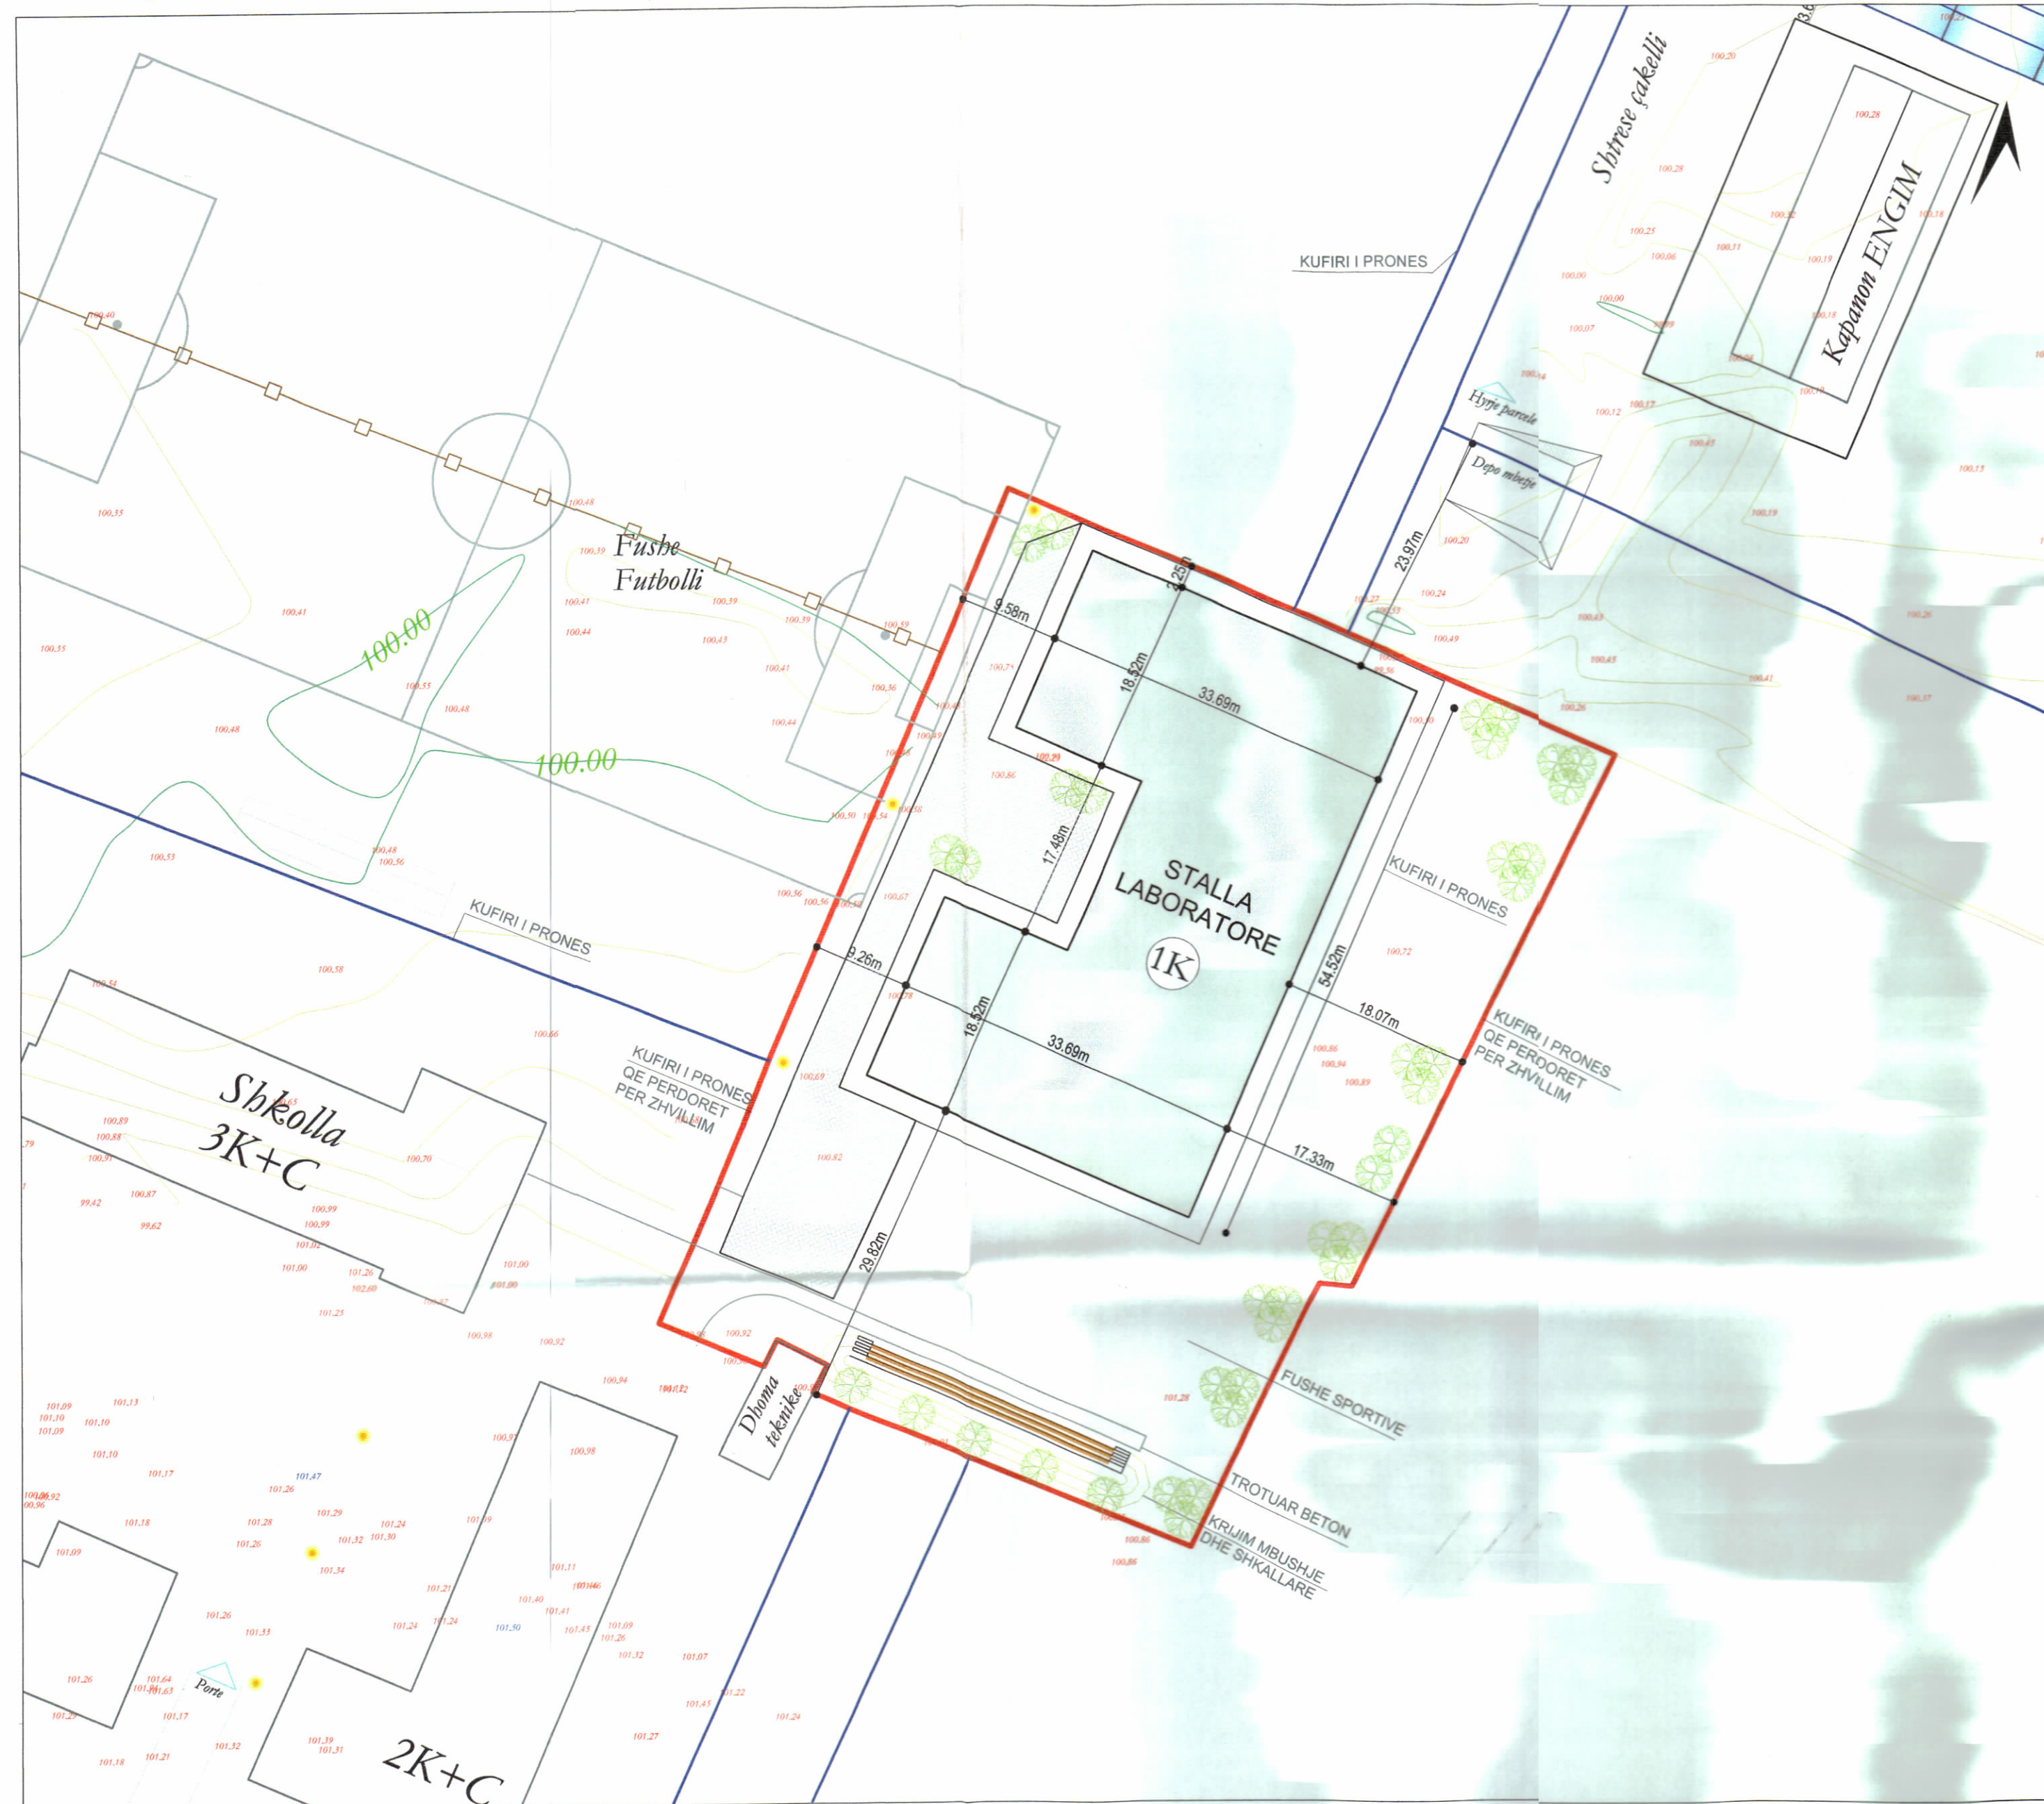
Shtrese çakelli

Kapanon ENGIM

KUFIRI I PRONES

Hyrje parcele

Depo mbetje

Fushe Futbolli

100.00

100.00

23.97m

2.25m

9.58m

18.52m

33.69m

17.48m

STALLA LABORATORE

1K

KUFIRI I PRONES

54.52m

9.26m

18.52m

33.69m

18.07m

KUFIRI I PRONES QE PERDORET PER ZHVILLIM

17.33m

KUFIRI I PRONES

KUFIRI I PRONES QE PERDORET PER ZHVILLIM

Shkolla 3K+C

29.82m

FUSHE SPORTIVE

Dhoma teknike

TROTUAR BETON

KRIJIM MBUSHJE DHE SHKALLARE

Porte

2K+C

100.35
100.41
100.48
100.53
100.58
100.39
100.41
100.44
100.55
100.48
100.43
100.41
100.39
100.56
100.44
100.48
100.59
100.56
100.67
100.66
100.69
100.70
100.82
100.86
100.72
100.86
100.94
100.89
100.20
100.24
100.49
100.28
100.25
100.06
100.31
100.19
100.18
100.00
100.07
100.12
100.17
100.45
100.55
100.26
100.37
100.41
100.45
100.26
100.89
100.88
100.91
100.87
99.42
99.62
100.99
100.99
101.00
101.26
102.60
101.25
100.98
100.92
100.94
100.97
100.98
101.28
100.86
100.86
101.09
101.10
101.09
101.13
101.10
101.10
101.17
101.47
101.26
101.18
101.28
101.29
101.24
101.30
101.32
101.26
101.34
101.09
101.21
101.11
101.40
101.41
101.24
101.26
101.33
101.24
101.50
101.45
101.09
101.26
101.32
101.07
101.26
101.64
101.63
101.17
101.29
101.39
101.31
101.32
101.18
101.21
101.45
101.22
101.24
101.27